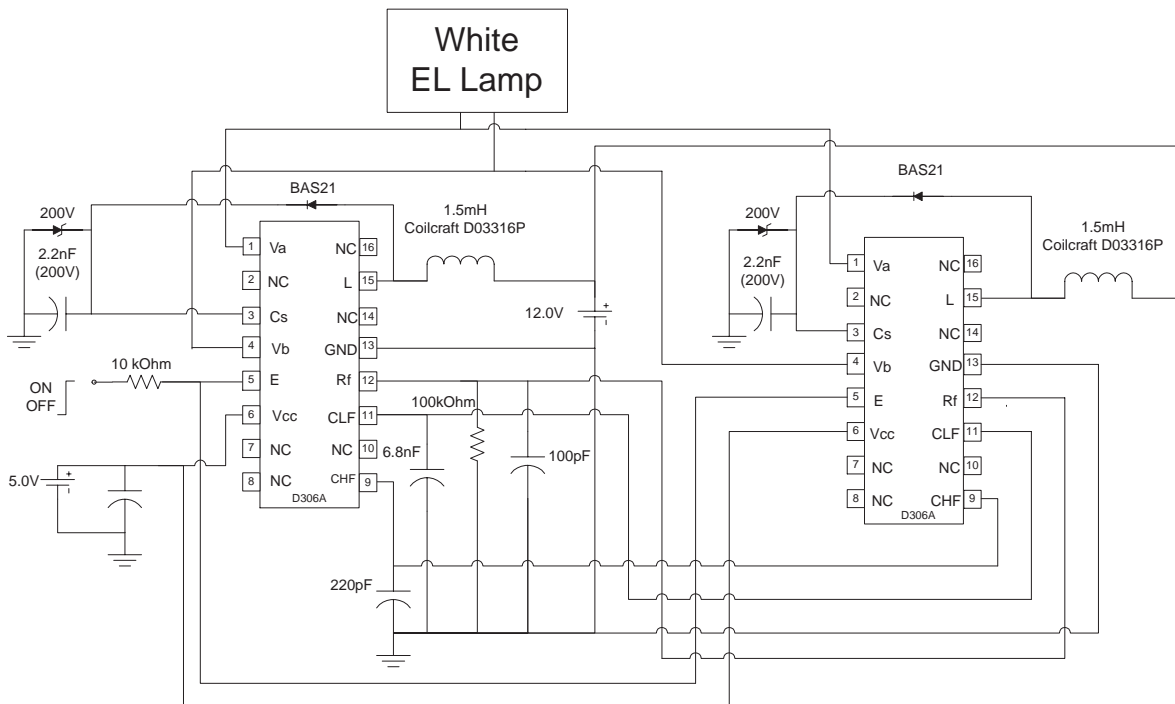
White
EL Lamp

BAS21
1.5mH
Coilcraft D03316P
200V
2.2nF
(200V)

1 Va
2 NC
3 Cs
4 Vb
5 E
6 Vcc
7 NC
8 NC
NC 16
L 15
NC 14
GND 13
Rf 12
CLF 11
NC 10
CHF 9
D306A

12.0V
10 kOhm
ON
OFF
100kOhm
6.8nF
100pF
5.0V
220pF

BAS21
200V
1.5mH
Coilcraft D03316P
2.2nF
(200V)

1 Va
2 NC
3 Cs
4 Vb
5 E
6 Vcc
7 NC
8 NC
NC 16
L 15
NC 14
GND 13
Rf 12
CLF 11
NC 10
CHF 9
D306A